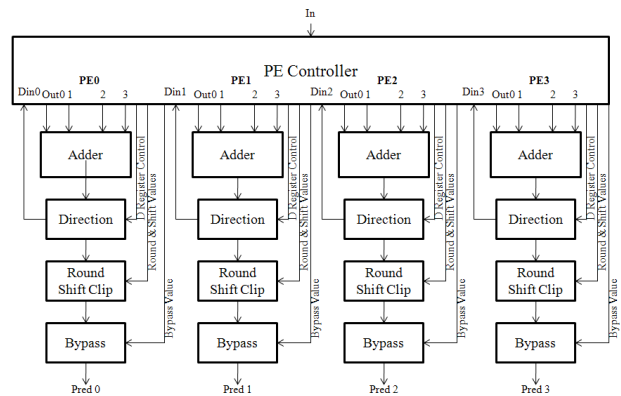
In

PE Controller

PE0
Din0 Out0 1 2 3
Adder
Direction
Round Shift Clip
Bypass
D Register Control
Round & Shift Values
Bypass Value
Pred 0

PE1
Din1 Out0 1 2 3
Adder
Direction
Round Shift Clip
Bypass
D Register Control
Round & Shift Values
Bypass Value
Pred 1

PE2
Din2 Out0 1 2 3
Adder
Direction
Round Shift Clip
Bypass
D Register Control
Round & Shift Values
Bypass Value
Pred 2

PE3
Din3 Out0 1 2 3
Adder
Direction
Round Shift Clip
Bypass
D Register Control
Round & Shift Values
Bypass Value
Pred 3